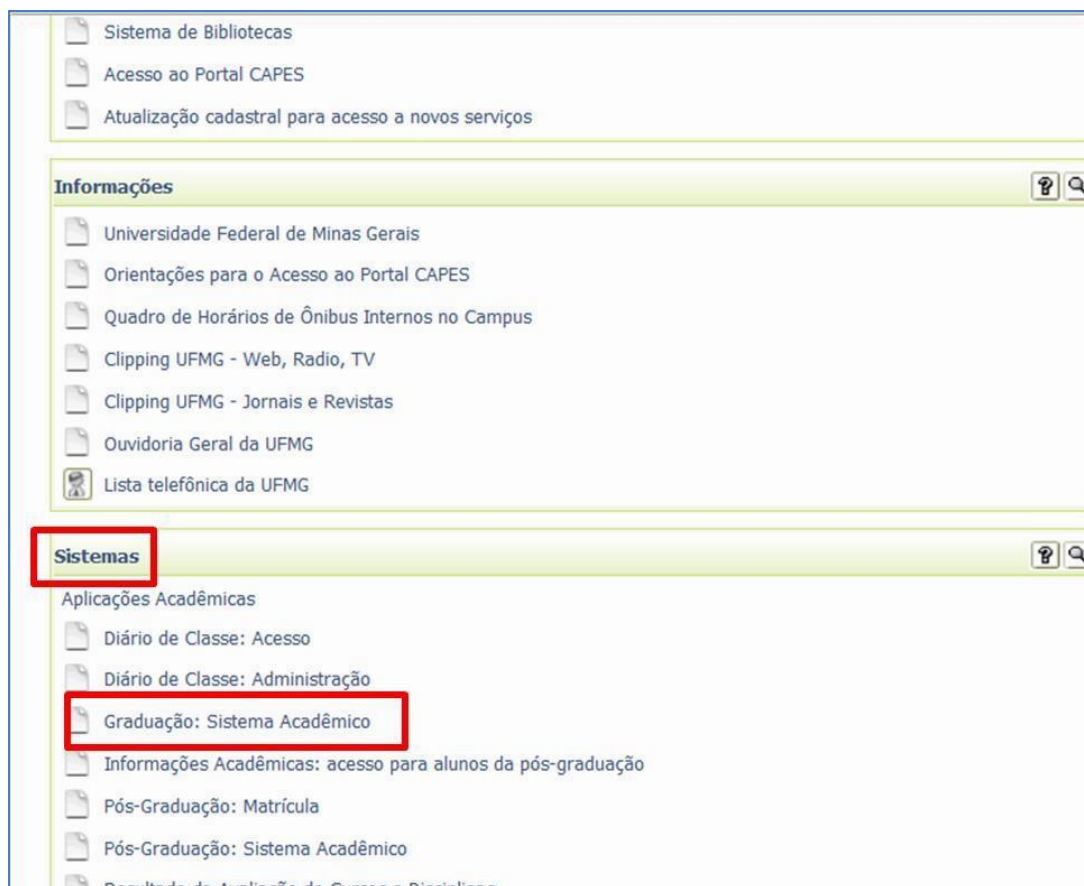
Sistema de Bibliotecas
Acesso ao Portal CAPES
Atualização cadastral para acesso a novos serviços

Informações

Universidade Federal de Minas Gerais
Orientações para o Acesso ao Portal CAPES
Quadro de Horários de Ônibus Internos no Campus
Clipping UFMG - Web, Radio, TV
Clipping UFMG - Jornais e Revistas
Ouvidoria Geral da UFMG
Lista telefônica da UFMG

Sistemas

Aplicações Acadêmicas
Diário de Classe: Acesso
Diário de Classe: Administração
Graduação: Sistema Acadêmico
Informações Acadêmicas: acesso para alunos da pós-graduação
Pós-Graduação: Matrícula
Pós-Graduação: Sistema Acadêmico
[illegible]